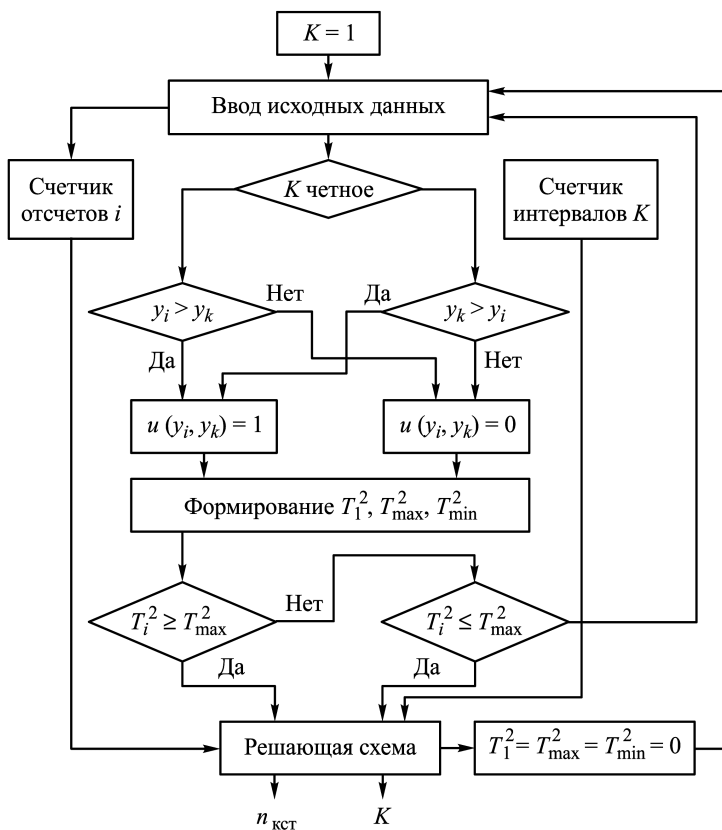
$K = 1$

Ввод исходных данных

Счетчик отсчетов $i$

$K$ четное

Счетчик интервалов $K$

$y_i > y_k$

Нет

Да

$y_k > y_i$

Да

Нет

$u\,(y_i, y_k) = 1$

$u\,(y_i, y_k) = 0$

Формирование $T_1^2$, $T_{\max}^2$, $T_{\min}^2$

$T_i^2 \geq T_{\max}^2$

Нет

$T_i^2 \leq T_{\max}^2$

Да

Да

Решающая схема

$T_1^2 = T_{\max}^2 = T_{\min}^2 = 0$

$n_{\text{кст}}$

$K$